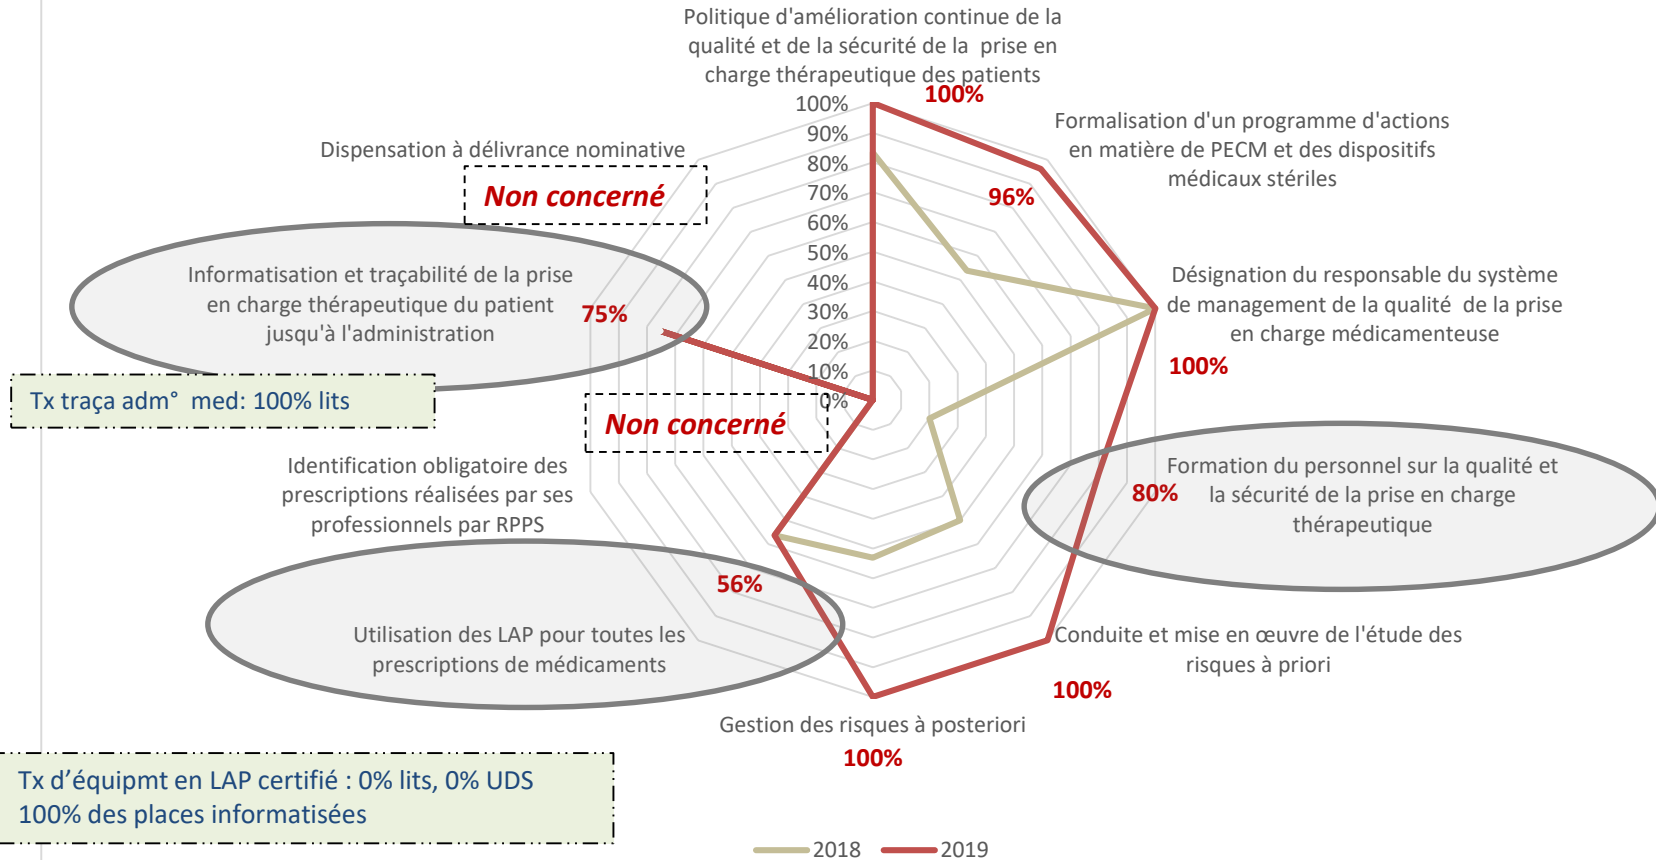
Politique d'amélioration continue de la qualité et de la sécurité de la prise en charge thérapeutique des patients

100%

100%
90%
80%
70%
60%
50%
40%
30%
20%
10%
0%

Formalisation d'un programme d'actions en matière de PECM et des dispositifs médicaux stériles

96%

Dispensation à délivrance nominative

Non concerné

Informatisation et traçabilité de la prise en charge thérapeutique du patient jusqu'à l'administration

75%

Tx traça adm° med: 100% lits

Désignation du responsable du système de management de la qualité de la prise en charge médicamenteuse

100%

Non concerné

Identification obligatoire des prescriptions réalisées par ses professionnels par RPPS

Formation du personnel sur la qualité et la sécurité de la prise en charge thérapeutique

80%

56%

Utilisation des LAP pour toutes les prescriptions de médicaments

Conduite et mise en œuvre de l'étude des risques à priori

100%

Gestion des risques à posteriori

100%

Tx d'équipmt en LAP certifié : 0% lits, 0% UDS
100% des places informatisées

2018 2019